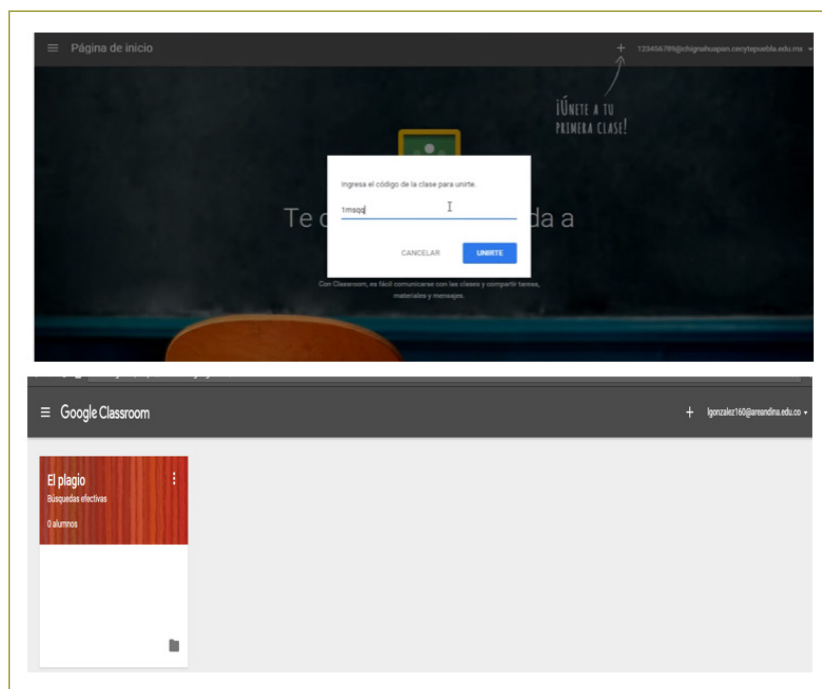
Página de inicio

123456789@chignahuapan.cecytepuebla.edu.mx

¡ÚNETE A TU PRIMERA CLASE!

Ingresa el código de la clase para unirte.

1msqq

CANCELAR

UNIRTE

Te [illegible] da a

Con Classroom, es fácil comunicarse con las clases y compartir tareas, materiales y mensajes.

Google Classroom

lgonzalez160@areandina.edu.co

El plagio
Búsquedas efectivas
0 alumnos